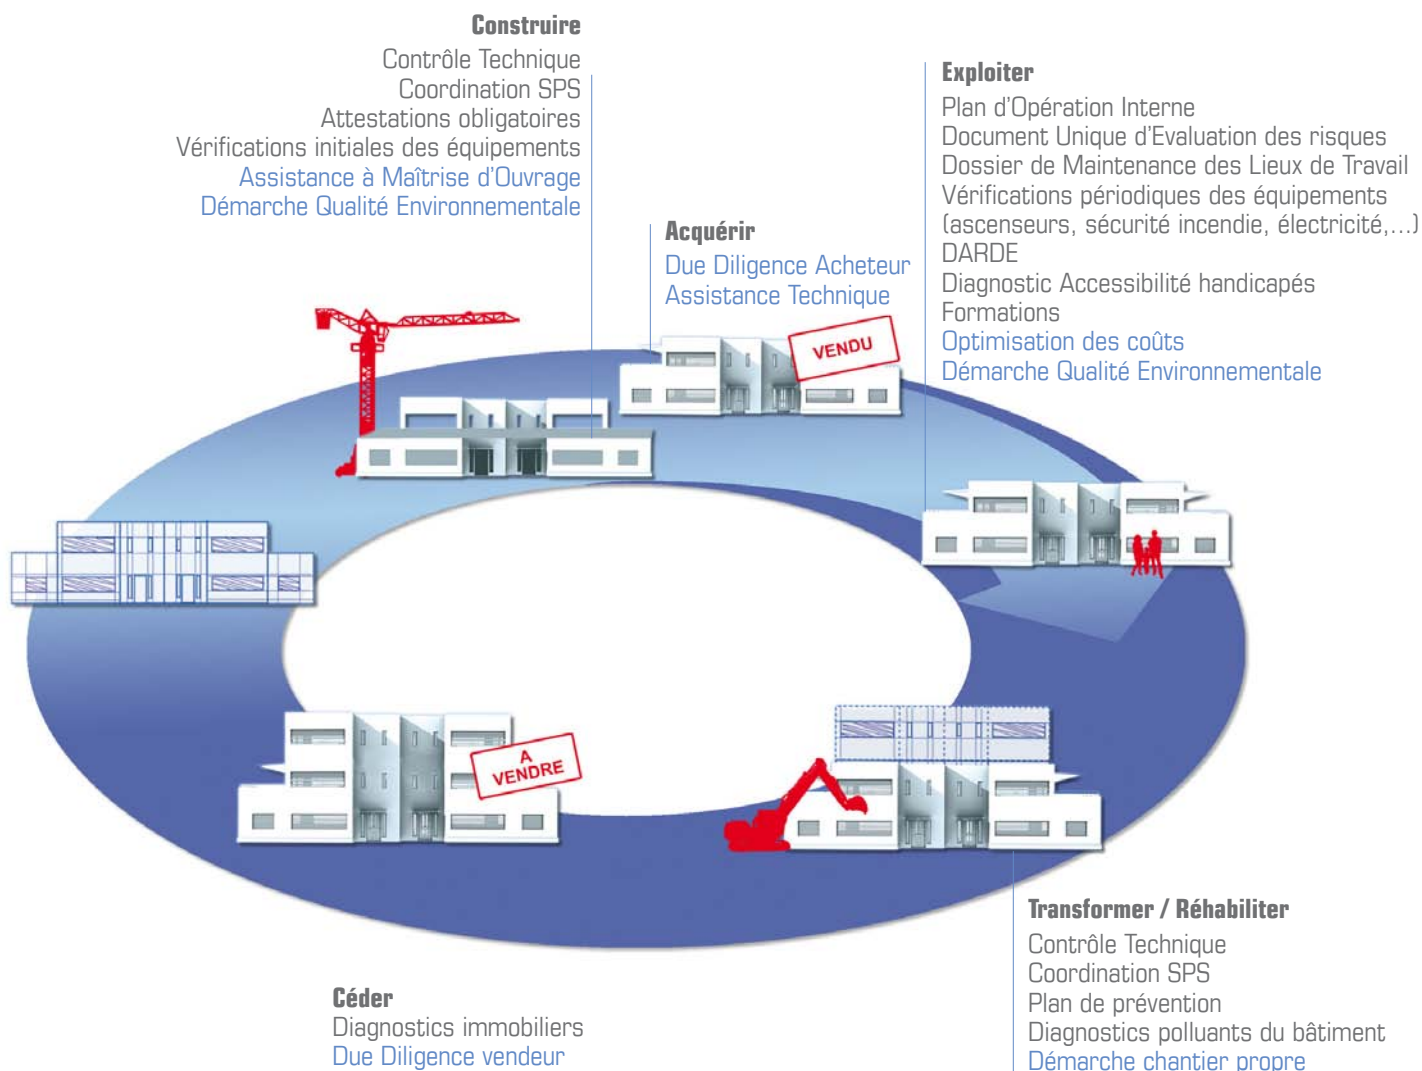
Construire
Contrôle Technique
Coordination SPS
Attestations obligatoires
Vérifications initiales des équipements
Assistance à Maîtrise d'Ouvrage
Démarche Qualité Environnementale

Acquérir
Due Diligence Acheteur
Assistance Technique

VENDU

Exploiter
Plan d'Opération Interne
Document Unique d'Evaluation des risques
Dossier de Maintenance des Lieux de Travail
Vérifications périodiques des équipements (ascenseurs, sécurité incendie, électricité,...)
DARDE
Diagnostic Accessibilité handicapés
Formations
Optimisation des coûts
Démarche Qualité Environnementale

A VENDRE

Transformer / Réhabiliter
Contrôle Technique
Coordination SPS
Plan de prévention
Diagnostics polluants du bâtiment
Démarche chantier propre

Céder
Diagnostics immobiliers
Due Diligence vendeur